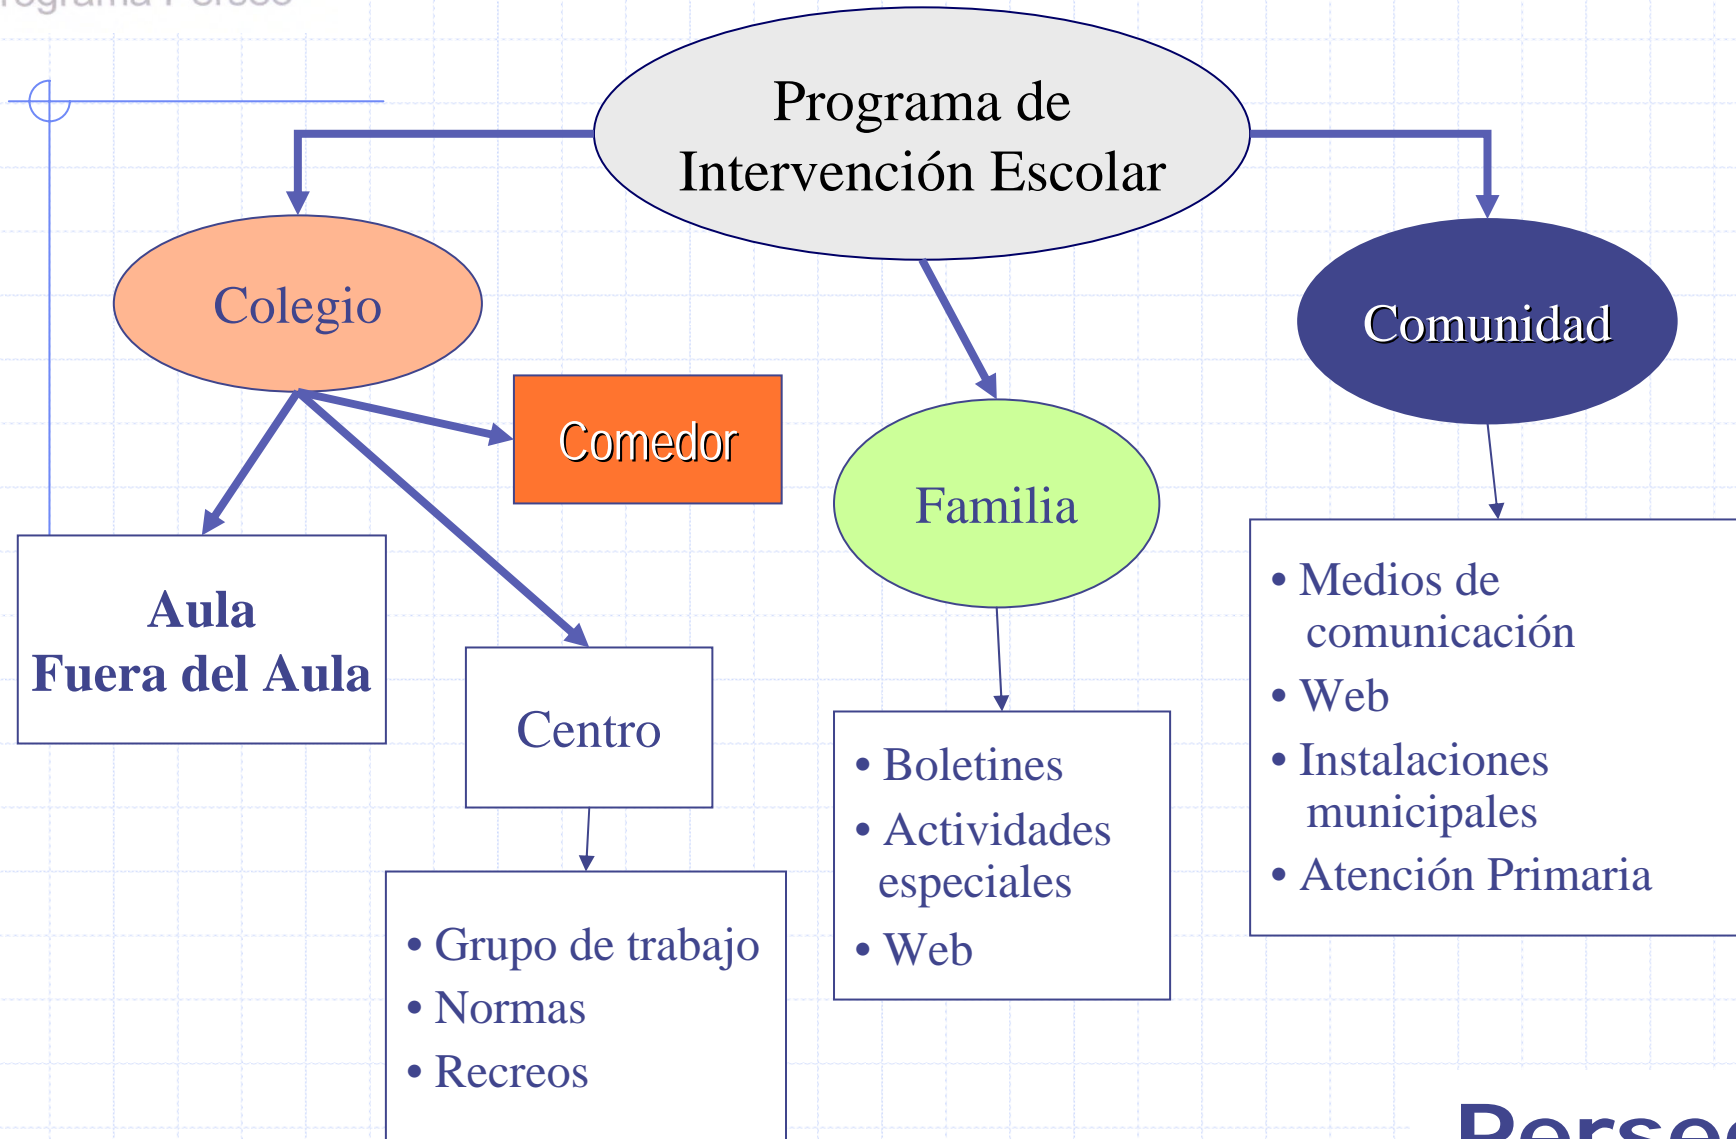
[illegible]rograma Perseo

Programa de Intervención Escolar

Colegio

Comedor

Familia

Comunidad

Aula
Fuera del Aula

Centro

• Grupo de trabajo
• Normas
• Recreos

• Boletines
• Actividades especiales
• Web

• Medios de comunicación
• Web
• Instalaciones municipales
• Atención Primaria

Perse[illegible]